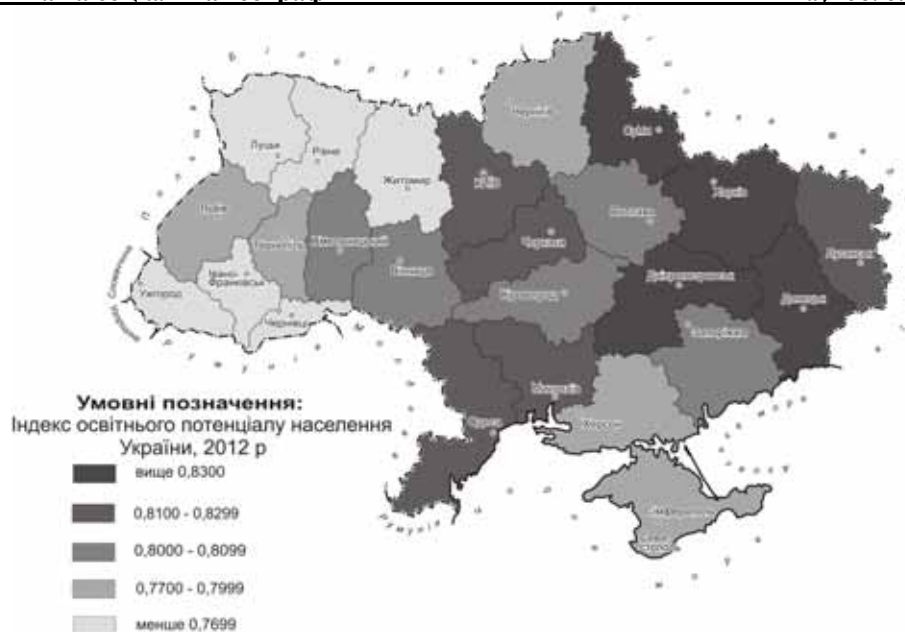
Луцьк
Рівне
Житомир
Чернігів
Суми
Львів
Тернопіль
Хмельницький
Київ
Полтава
Харків
Луганськ
Ужгород
Івано-Франківськ
Чернівці
Вінниця
Черкаси
Кіровоград
Дніпропетровськ
Донецьк
Запоріжжя
Миколаїв
Одеса
Херсон
Сімферополь
Севастополь

Умовні позначення:
Індекс освітнього потенціалу населення України, 2012 р

вище 0,8300
0,8100 - 0,8299
0,8000 - 0,8099
0,7700 - 0,7999
менше 0,7699